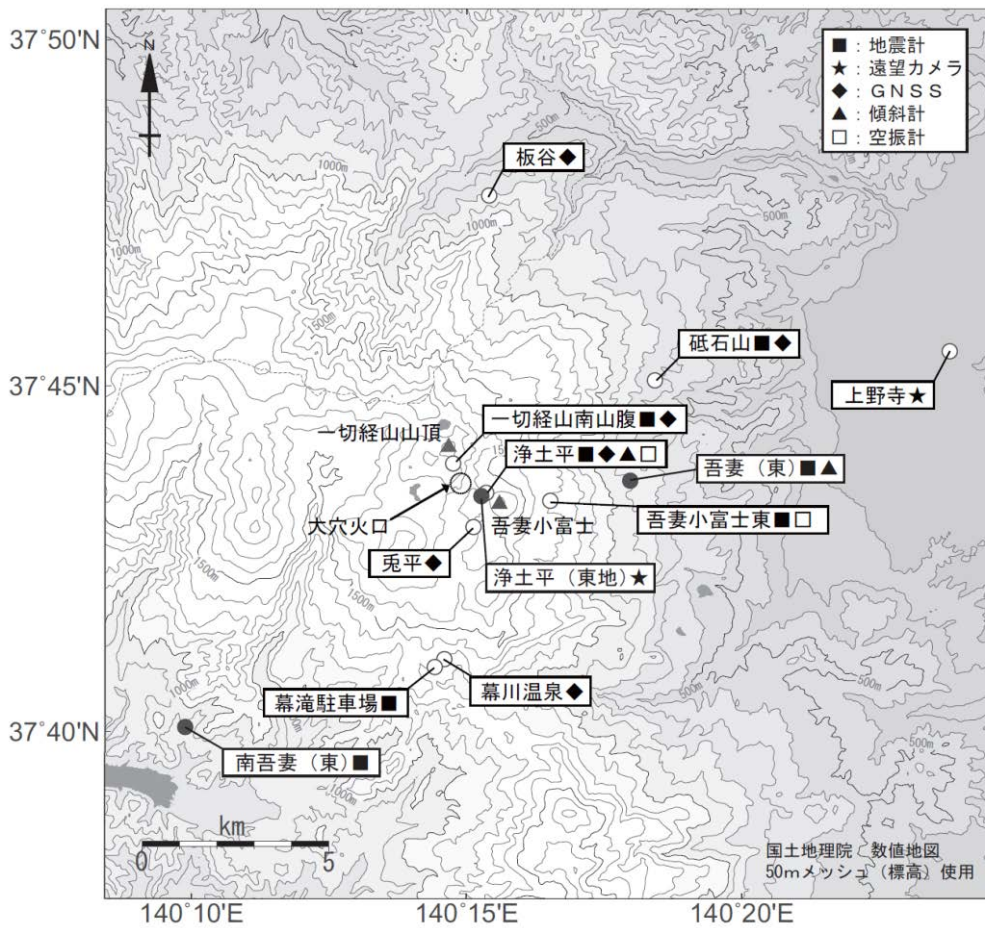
■：地震計
★：遠望カメラ
◆：ＧＮＳＳ
▲：傾斜計
□：空振計

N

37°50'N

板谷◆

1000m

1000m

1000m

500m

500m

500m

砥石山■◆

37°45'N

上野寺★

一切経山南山腹■◆

一切経山山頂

浄土平■◆▲□

吾妻（東）■▲

大穴火口

吾妻小富士

吾妻小富士東■□

兎平◆

浄土平（東地）★

1500m

1500m

1500m

幕川温泉◆

幕滝駐車場■

1000m

500m

500m

37°40'N

南吾妻（東）■

1000m

km

0

5

国土地理院　数値地図
50mメッシュ（標高）使用

140°10'E

140°15'E

140°20'E